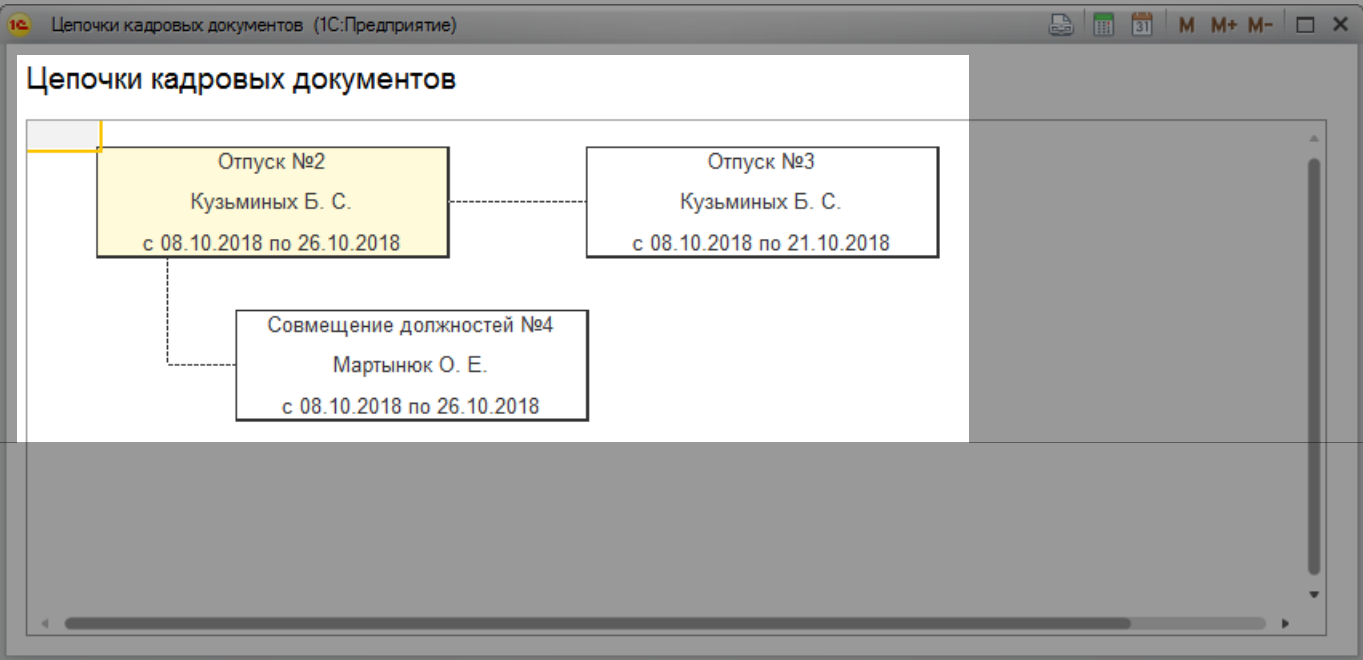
1С Цепочки кадровых документов (1С:Предприятие)

M M+ M-

Цепочки кадровых документов

Отпуск №2
Кузьминых Б. С.
с 08.10.2018 по 26.10.2018

Отпуск №3
Кузьминых Б. С.
с 08.10.2018 по 21.10.2018

Совмещение должностей №4
Мартынюк О. Е.
с 08.10.2018 по 26.10.2018